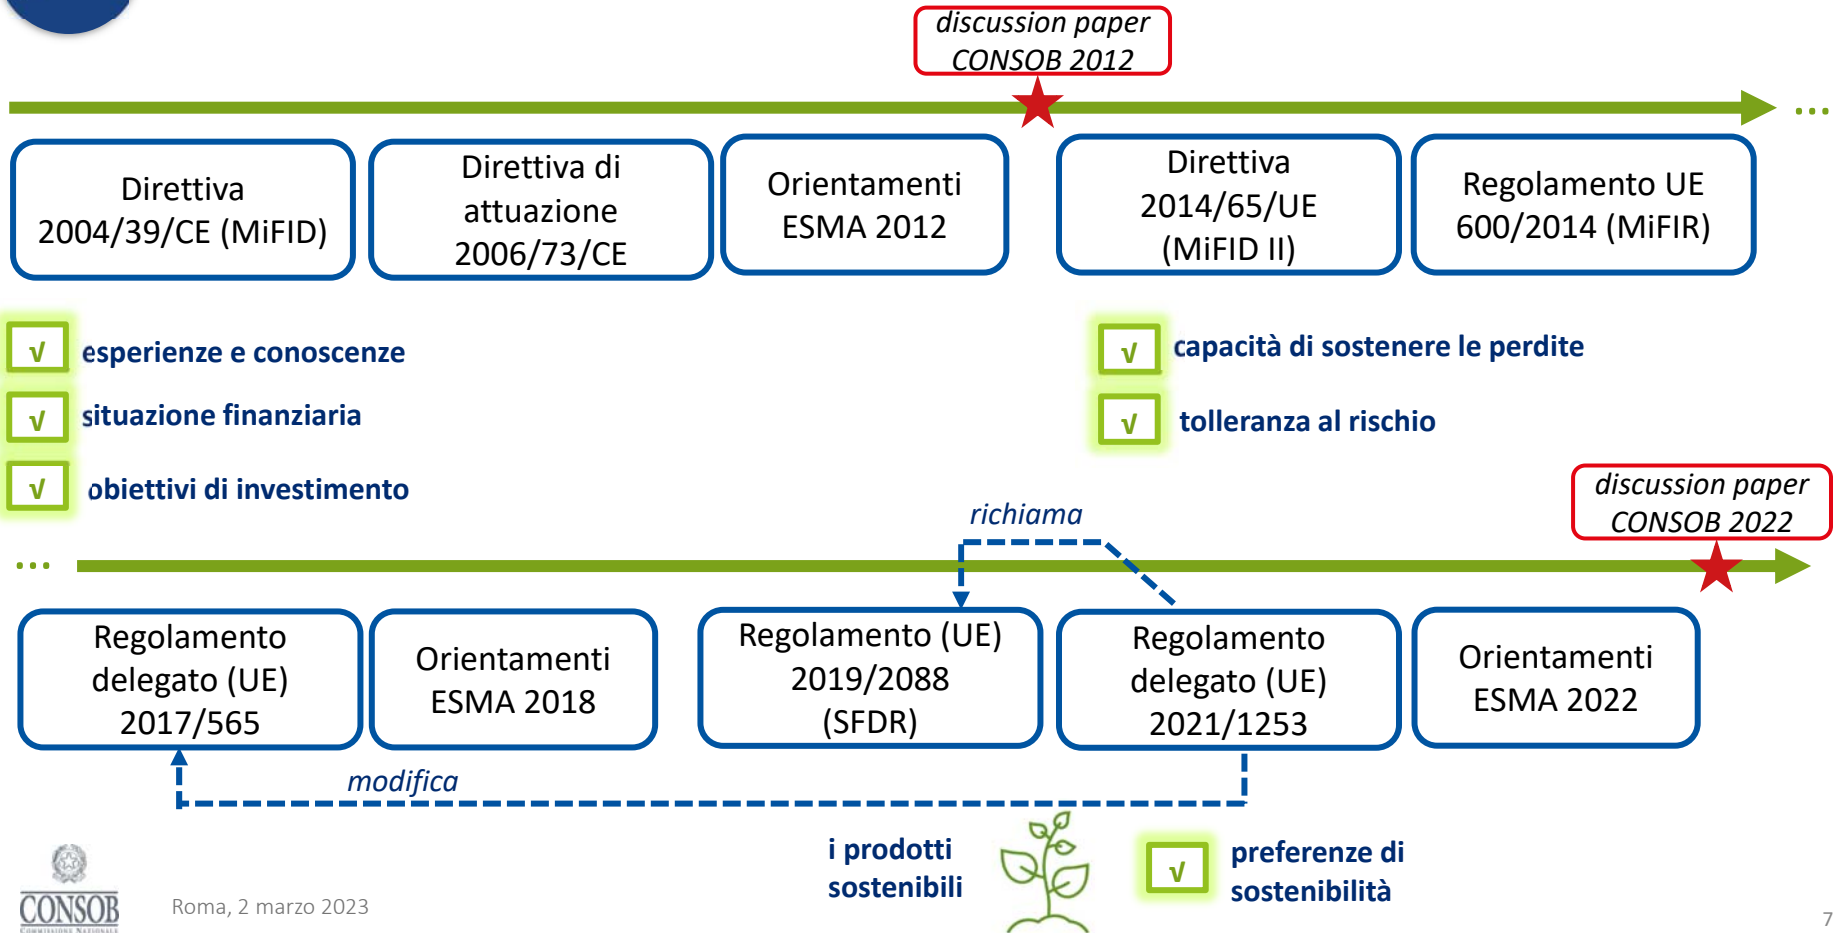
discussion paper CONSOB 2012

...

Direttiva 2004/39/CE (MiFID)

Direttiva di attuazione 2006/73/CE

Orientamenti ESMA 2012

Direttiva 2014/65/UE (MiFID II)

Regolamento UE 600/2014 (MiFIR)

√ esperienze e conoscenze

√ situazione finanziaria

√ obiettivi di investimento

√ capacità di sostenere le perdite

√ tolleranza al rischio

discussion paper CONSOB 2022

richiama

...

Regolamento delegato (UE) 2017/565

Orientamenti ESMA 2018

Regolamento (UE) 2019/2088 (SFDR)

Regolamento delegato (UE) 2021/1253

Orientamenti ESMA 2022

modifica

i prodotti sostenibili

√ preferenze di sostenibilità

CONSOB

Roma, 2 marzo 2023

7